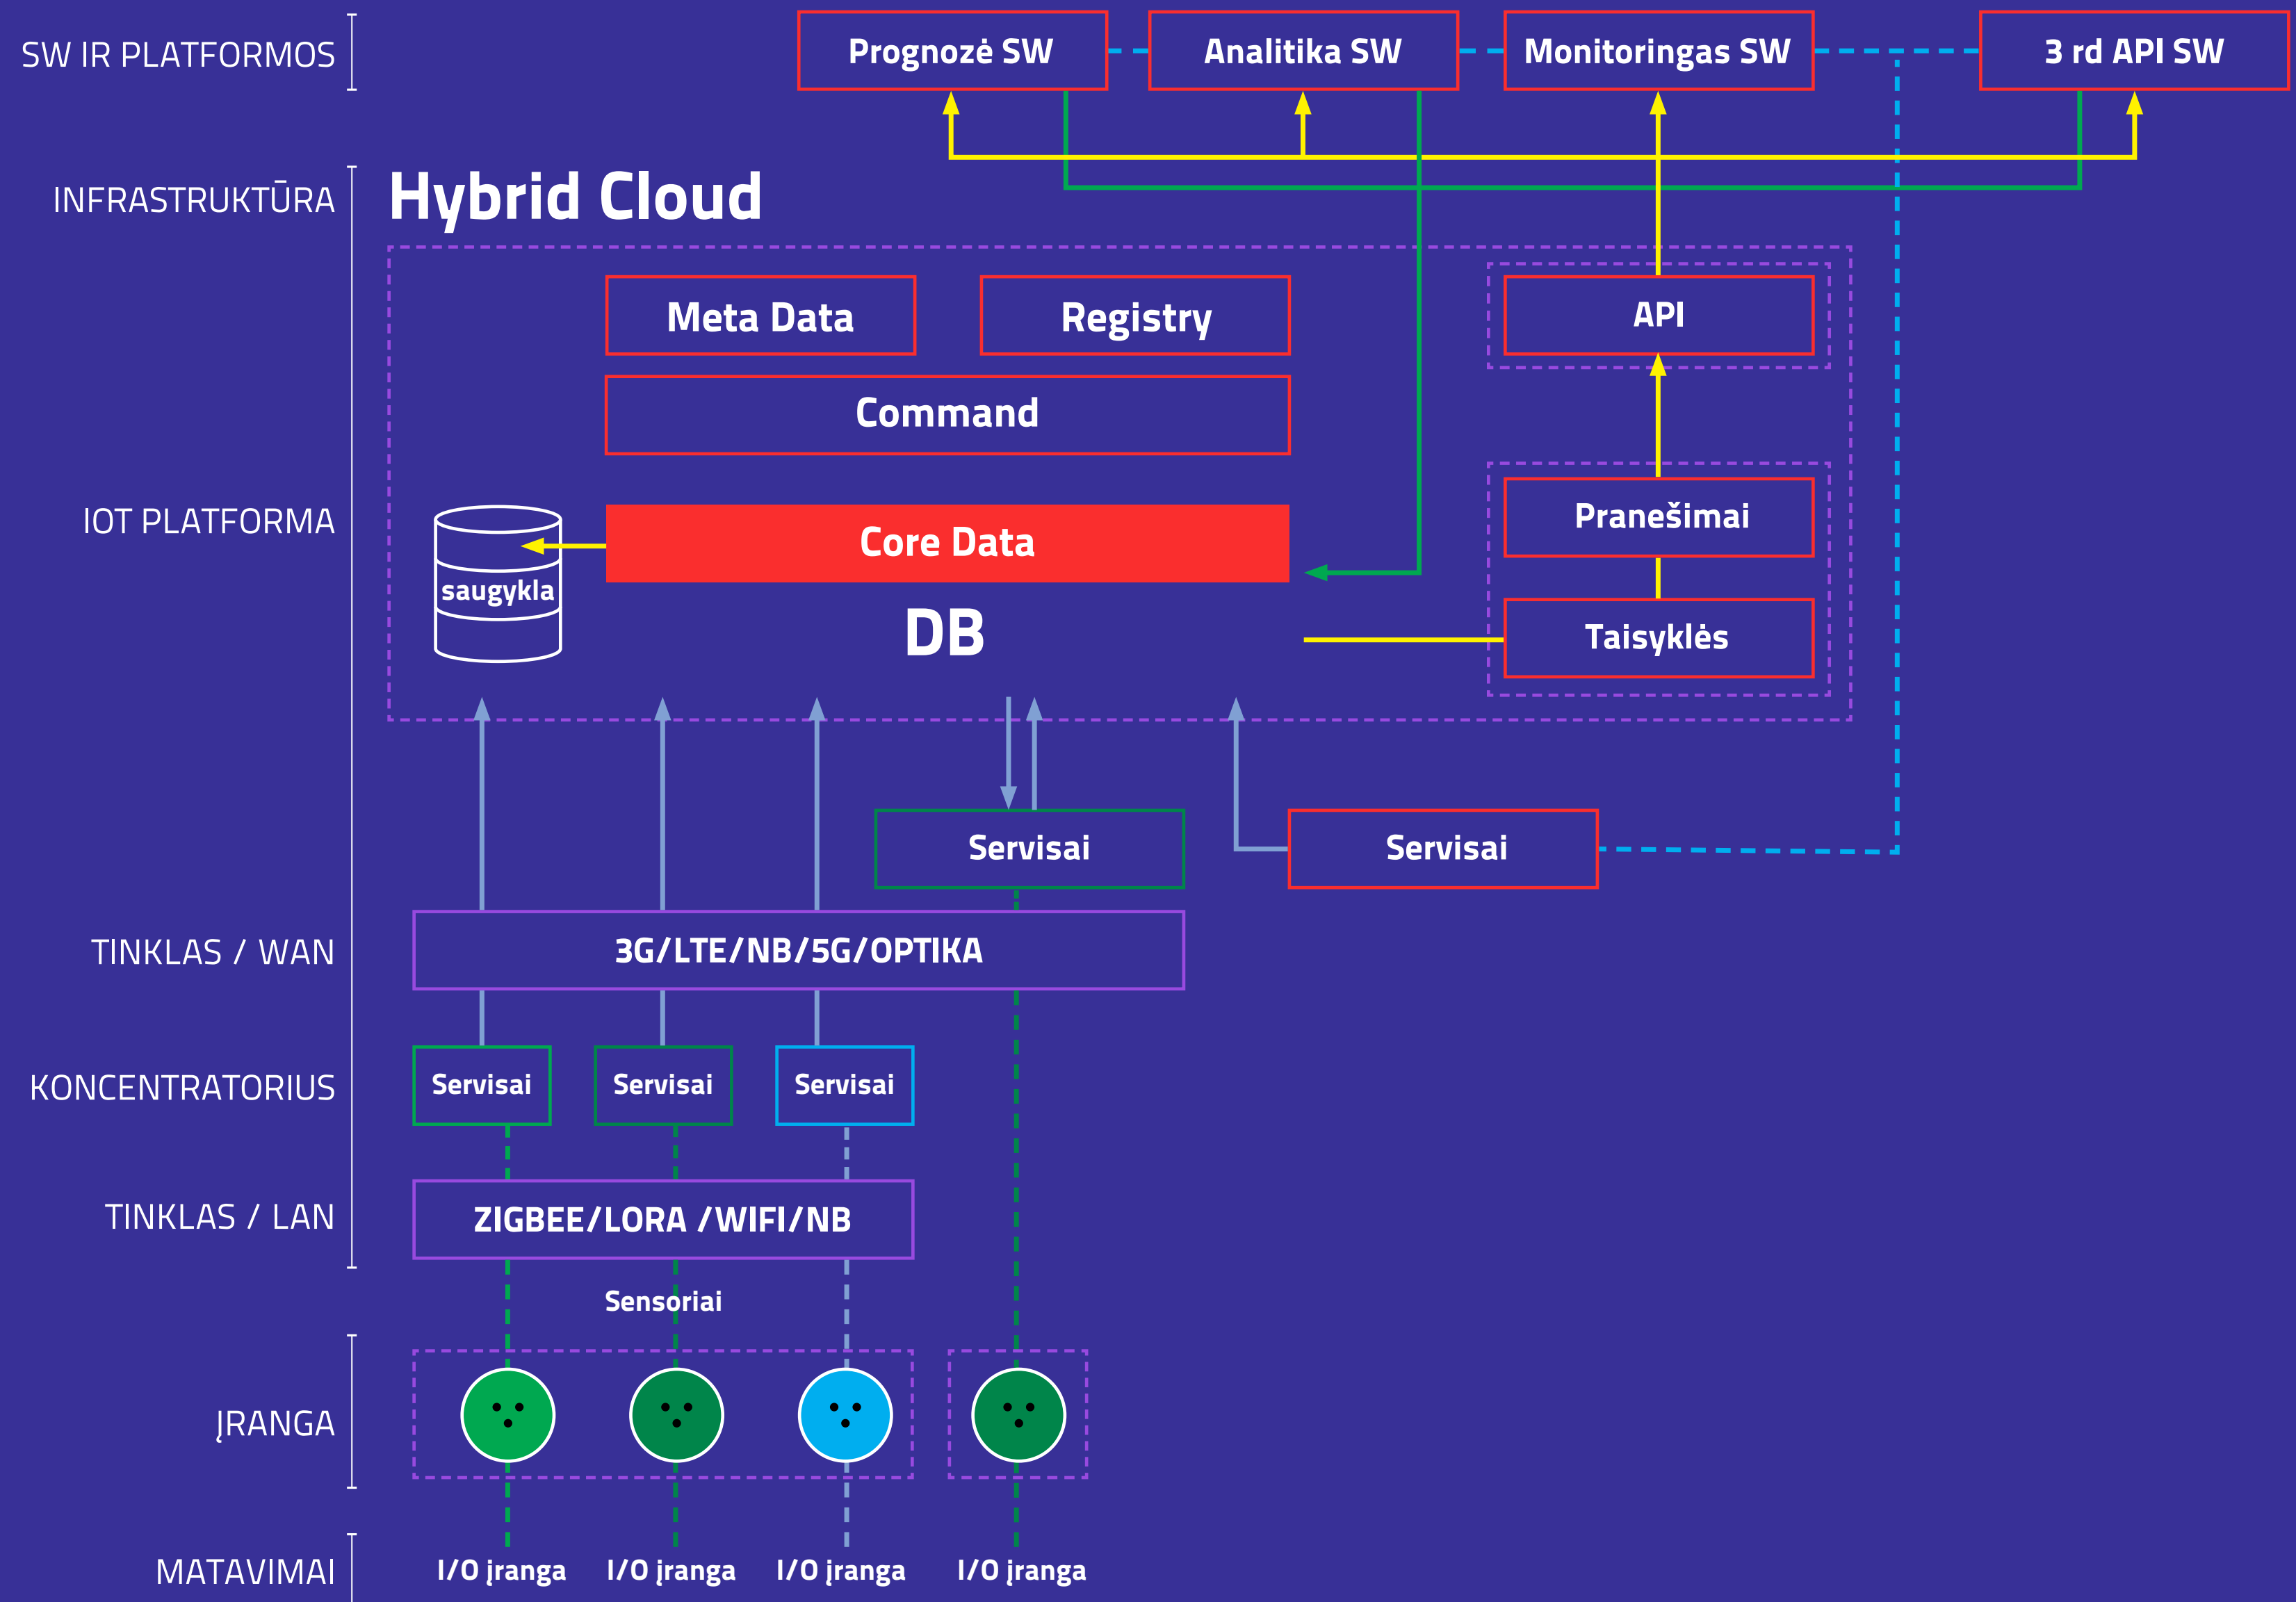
SW IR PLATFORMOS

Prognozė SW

Analitika SW

Monitoringas SW

3 rd API SW

INFRASTRUKTŪRA

Hybrid Cloud

Meta Data

Registry

API

Command

IOT PLATFORMA

saugykla

Core Data

Pranešimai

DB

Taisyklės

Servisai

Servisai

TINKLAS / WAN

3G/LTE/NB/5G/OPTIKA

KONCENTRATORIUS

Servisai

Servisai

Servisai

TINKLAS / LAN

ZIGBEE/LORA /WIFI/NB

Sensoriai

ĮRANGA

MATAVIMAI

I/O įranga

I/O įranga

I/O įranga

I/O įranga